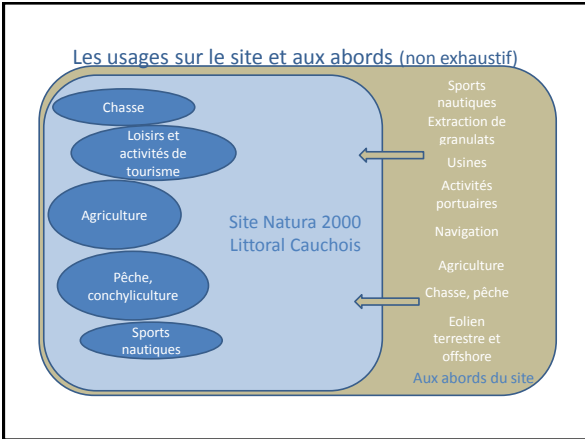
Les usages sur le site et aux abords (non exhaustif)

Chasse

Loisirs et activités de tourisme

Agriculture

Pêche, conchyliculture

Sports nautiques

Site Natura 2000 Littoral Cauchois

Sports nautiques

Extraction de granulats

Usines

Activités portuaires

Navigation

Agriculture

Chasse, pêche

Eolien terrestre et offshore

Aux abords du site